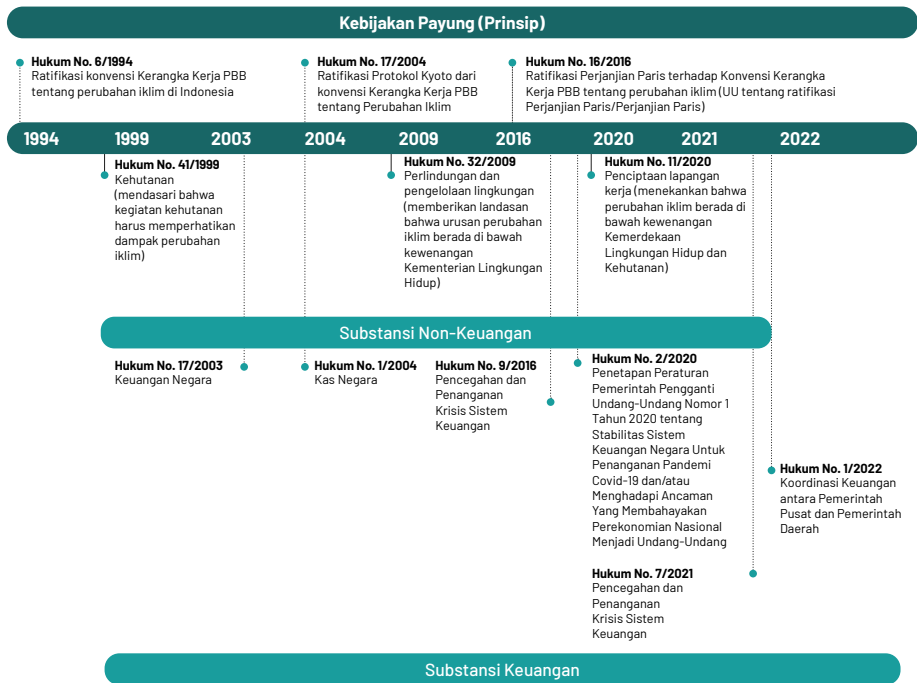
Kebijakan Payung (Prinsip)

Hukum No. 6/1994
Ratifikasi konvensi Kerangka Kerja PBB tentang perubahan iklim di Indonesia

Hukum No. 17/2004
Ratifikasi Protokol Kyoto dari konvensi Kerangka Kerja PBB tentang Perubahan Iklim

Hukum No. 16/2016
Ratifikasi Perjanjian Paris terhadap Konvensi Kerangka Kerja PBB tentang perubahan iklim (UU tentang ratifikasi Perjanjian Paris/Perjanjian Paris)

1994 1999 2003 2004 2009 2016 2020 2021 2022

Hukum No. 41/1999
Kehutanan (mendasari bahwa kegiatan kehutanan harus memperhatikan dampak perubahan iklim)

Hukum No. 32/2009
Perlindungan dan pengelolaan lingkungan (memberikan landasan bahwa urusan perubahan iklim berada di bawah kewenangan Kementerian Lingkungan Hidup)

Hukum No. 11/2020
Penciptaan lapangan kerja (menekankan bahwa perubahan iklim berada di bawah kewenangan Kemerdekaan Lingkungan Hidup dan Kehutanan)

Substansi Non-Keuangan

Hukum No. 17/2003
Keuangan Negara

Hukum No. 1/2004
Kas Negara

Hukum No. 9/2016
Pencegahan dan Penanganan Krisis Sistem Keuangan

Hukum No. 2/2020
Penetapan Peraturan Pemerintah Pengganti Undang-Undang Nomor 1 Tahun 2020 tentang Stabilitas Sistem Keuangan Negara Untuk Penanganan Pandemi Covid-19 dan/atau Menghadapi Ancaman Yang Membahayakan Perekonomian Nasional Menjadi Undang-Undang

Hukum No. 1/2022
Koordinasi Keuangan antara Pemerintah Pusat dan Pemerintah Daerah

Hukum No. 7/2021
Pencegahan dan Penanganan Krisis Sistem Keuangan

Substansi Keuangan